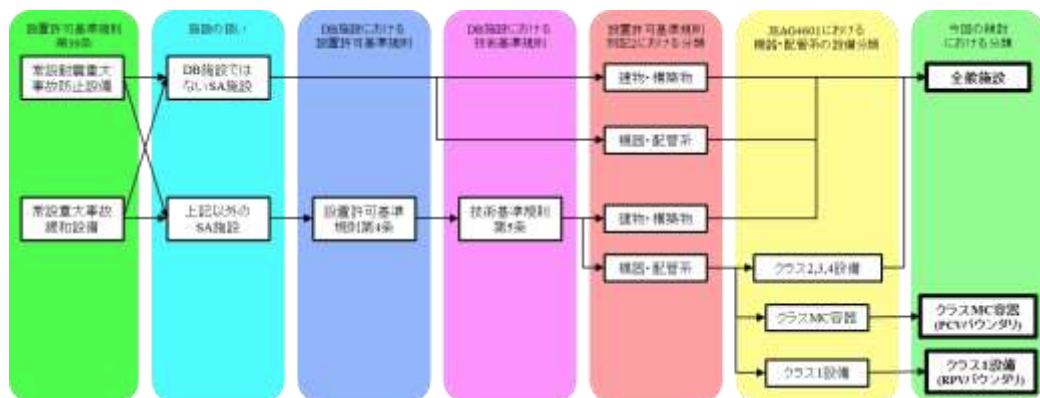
設置許可基準規則第39条

常設耐震重大事故防止設備

常設重大事故緩和設備

施設の扱い

DB施設ではないSA施設

上記以外のSA施設

DB施設における設置許可基準規則

設置許可基準規則第4条

DB施設における技術基準規則

技術基準規則第5条

設置許可基準規則別記2における分類

建物・構築物

機器・配管系

建物・構築物

機器・配管系

JEAG4601における機器・配管系の設備分類

クラス2,3,4設備

クラスMC容器

クラス1設備

今回の検討における分類

全般施設

クラスMC容器 (PCVバウンダリ)

クラス1設備 (RPVバウンダリ)